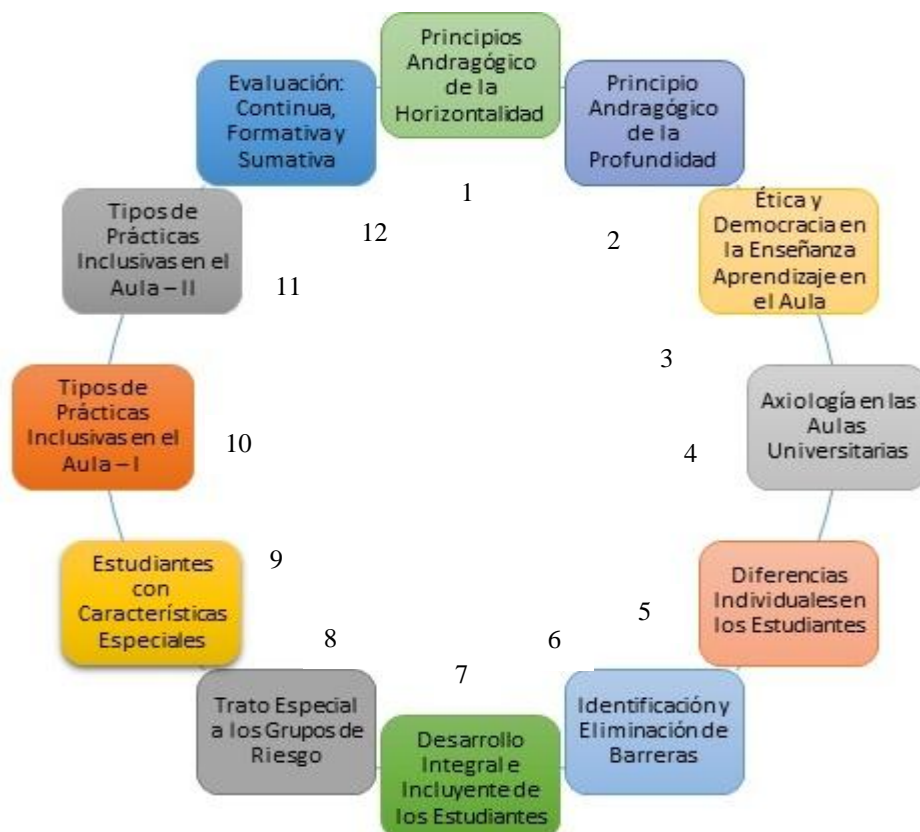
Principios Andragógico de la Horizontalidad

1

Principio Andragógico de la Profundidad

2

Ética y Democracia en la Enseñanza Aprendizaje en el Aula

3

Axiología en las Aulas Universitarias

4

Diferencias Individuales en los Estudiantes

5

Identificación y Eliminación de Barreras

6

Desarrollo Integral e Incluyente de los Estudiantes

7

Trato Especial a los Grupos de Riesgo

8

Estudiantes con Características Especiales

9

Tipos de Prácticas Inclusivas en el Aula – I

10

Tipos de Prácticas Inclusivas en el Aula – II

11

Evaluación: Continua, Formativa y Sumativa

12